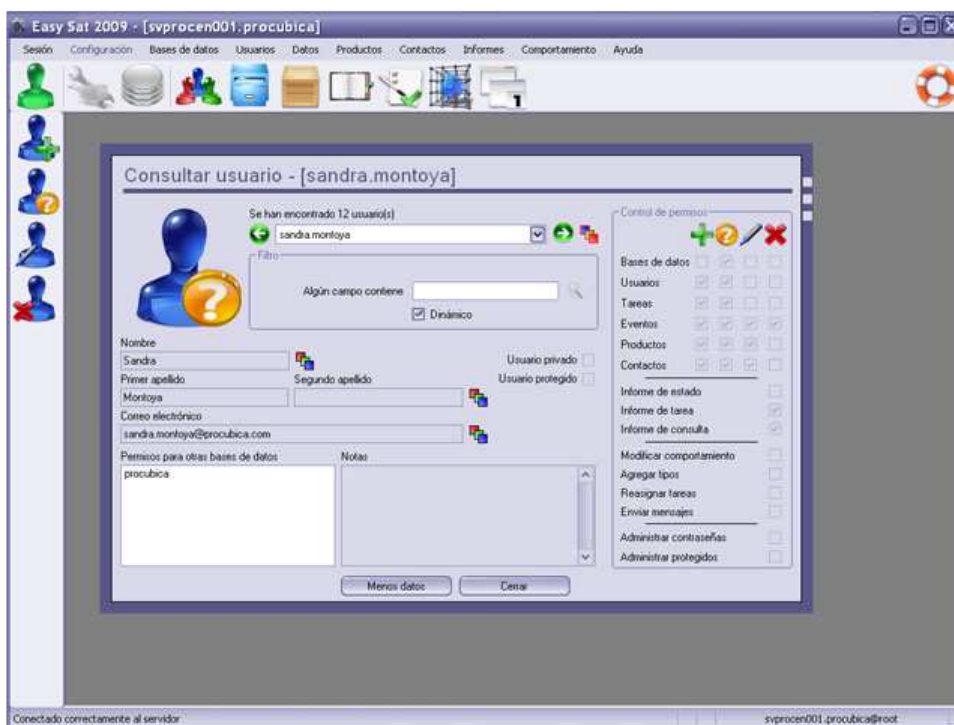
Easy Sat 2009 - [svprocen001.procubica]

Sesión Configuración Bases de datos Usuarios Datos Productos Contactos Informes Comportamiento Ayuda

Consultar usuario - [sandra.montoya]

Se han encontrado 12 usuario(s)

sandra.montoya

Filtro

Algún campo contiene

Dinámico

Nombre

Sandra

Usuario privado

Primer apellido

Segundo apellido

Usuario protegido

Montoya

Correo electrónico

sandra.montoya@procubica.com

Permisos para otras bases de datos

Notas

procubica

Menos datos

Cerrar

Control de permisos

Bases de datos

Usuarios

Tareas

Eventos

Productos

Contactos

Informe de estado

Informe de tarea

Informe de consulta

Modificar comportamiento

Agregar tipos

Reasignar tareas

Enviar mensajes

Administrar contraseñas

Administrar protegidos

Conectado correctamente al servidor

svprocen001.procubica@root